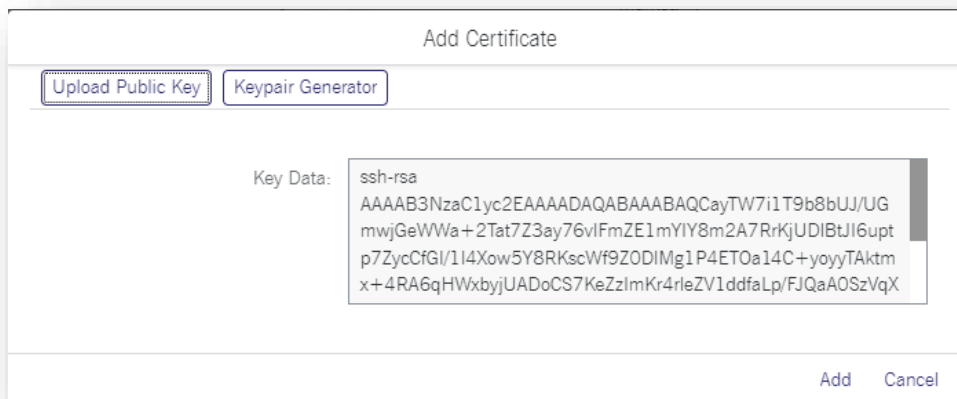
Add Certificate

Upload Public Key Keypair Generator

Key Data: ssh-rsa AAAAB3NzaC1yc2EAAAADAQABAAABAQCayTW7i1T9b8bUJ/UGmwjGeWWa+2Tat7Z3ay76vIFmZE1mYIY8m2A7RrKjUDIBtJI6uptp7ZycCfGl/1I4Xow5Y8RKscWf9Z0DIMg1P4ETOa14C+yoyyTAktmx+4RA6qHWxbyjUADoCS7KeZzImKr4rleZV1ddfaLp/FJQaA0SzVqX

Add Cancel